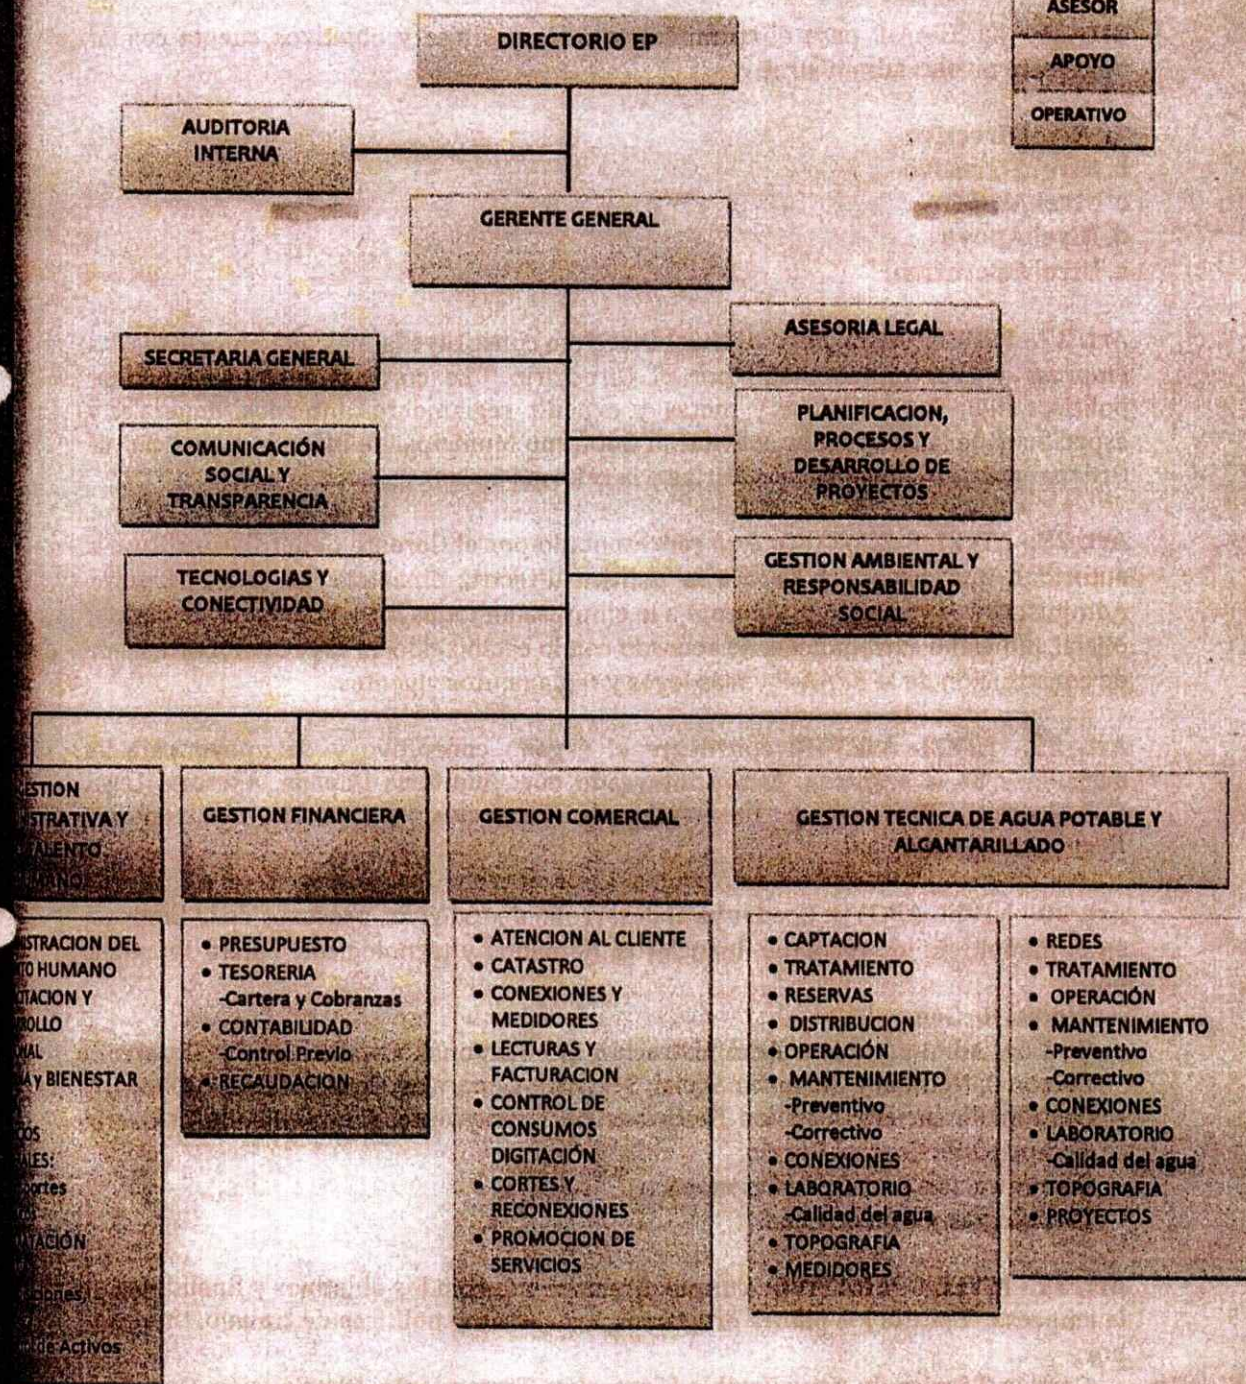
ASESOR

APOYO

OPERATIVO

DIRECTORIO EP

AUDITORIA INTERNA

GERENTE GENERAL

SECRETARIA GENERAL

ASESORIA LEGAL

COMUNICACIÓN SOCIAL Y TRANSPARENCIA

PLANIFICACION, PROCESOS Y DESARROLLO DE PROYECTOS

TECNOLOGIAS Y CONECTIVIDAD

GESTION AMBIENTAL Y RESPONSABILIDAD SOCIAL

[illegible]STION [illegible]STRATIVA Y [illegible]ALENTO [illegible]MANO

GESTION FINANCIERA

GESTION COMERCIAL

GESTION TECNICA DE AGUA POTABLE Y ALCANTARILLADO

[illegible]ISTRACION DEL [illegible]TO HUMANO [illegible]ITACION Y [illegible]ROLLO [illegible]IAL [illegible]A y BIENESTAR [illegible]COS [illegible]ALES: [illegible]ortes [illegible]TACIÓN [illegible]ciones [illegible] de Activos

• PRESUPUESTO
• TESORERIA
-Cartera y Cobranzas
• CONTABILIDAD
-Control Previo
• RECAUDACION

• ATENCION AL CLIENTE
• CATASTRO
• CONEXIONES Y MEDIDORES
• LECTURAS Y FACTURACION
• CONTROL DE CONSUMOS DIGITACIÓN
• CORTES Y RECONEXIONES
• PROMOCION DE SERVICIOS

• CAPTACION
• TRATAMIENTO
• RESERVAS
• DISTRIBUCION
• OPERACIÓN
• MANTENIMIENTO
-Preventivo
-Correctivo
• CONEXIONES
• LABORATORIO
-Calidad del agua
• TOPOGRAFIA
• MEDIDORES

• REDES
• TRATAMIENTO
• OPERACIÓN
• MANTENIMIENTO
-Preventivo
-Correctivo
• CONEXIONES
• LABORATORIO
-Calidad del agua
• TOPOGRAFIA
• PROYECTOS